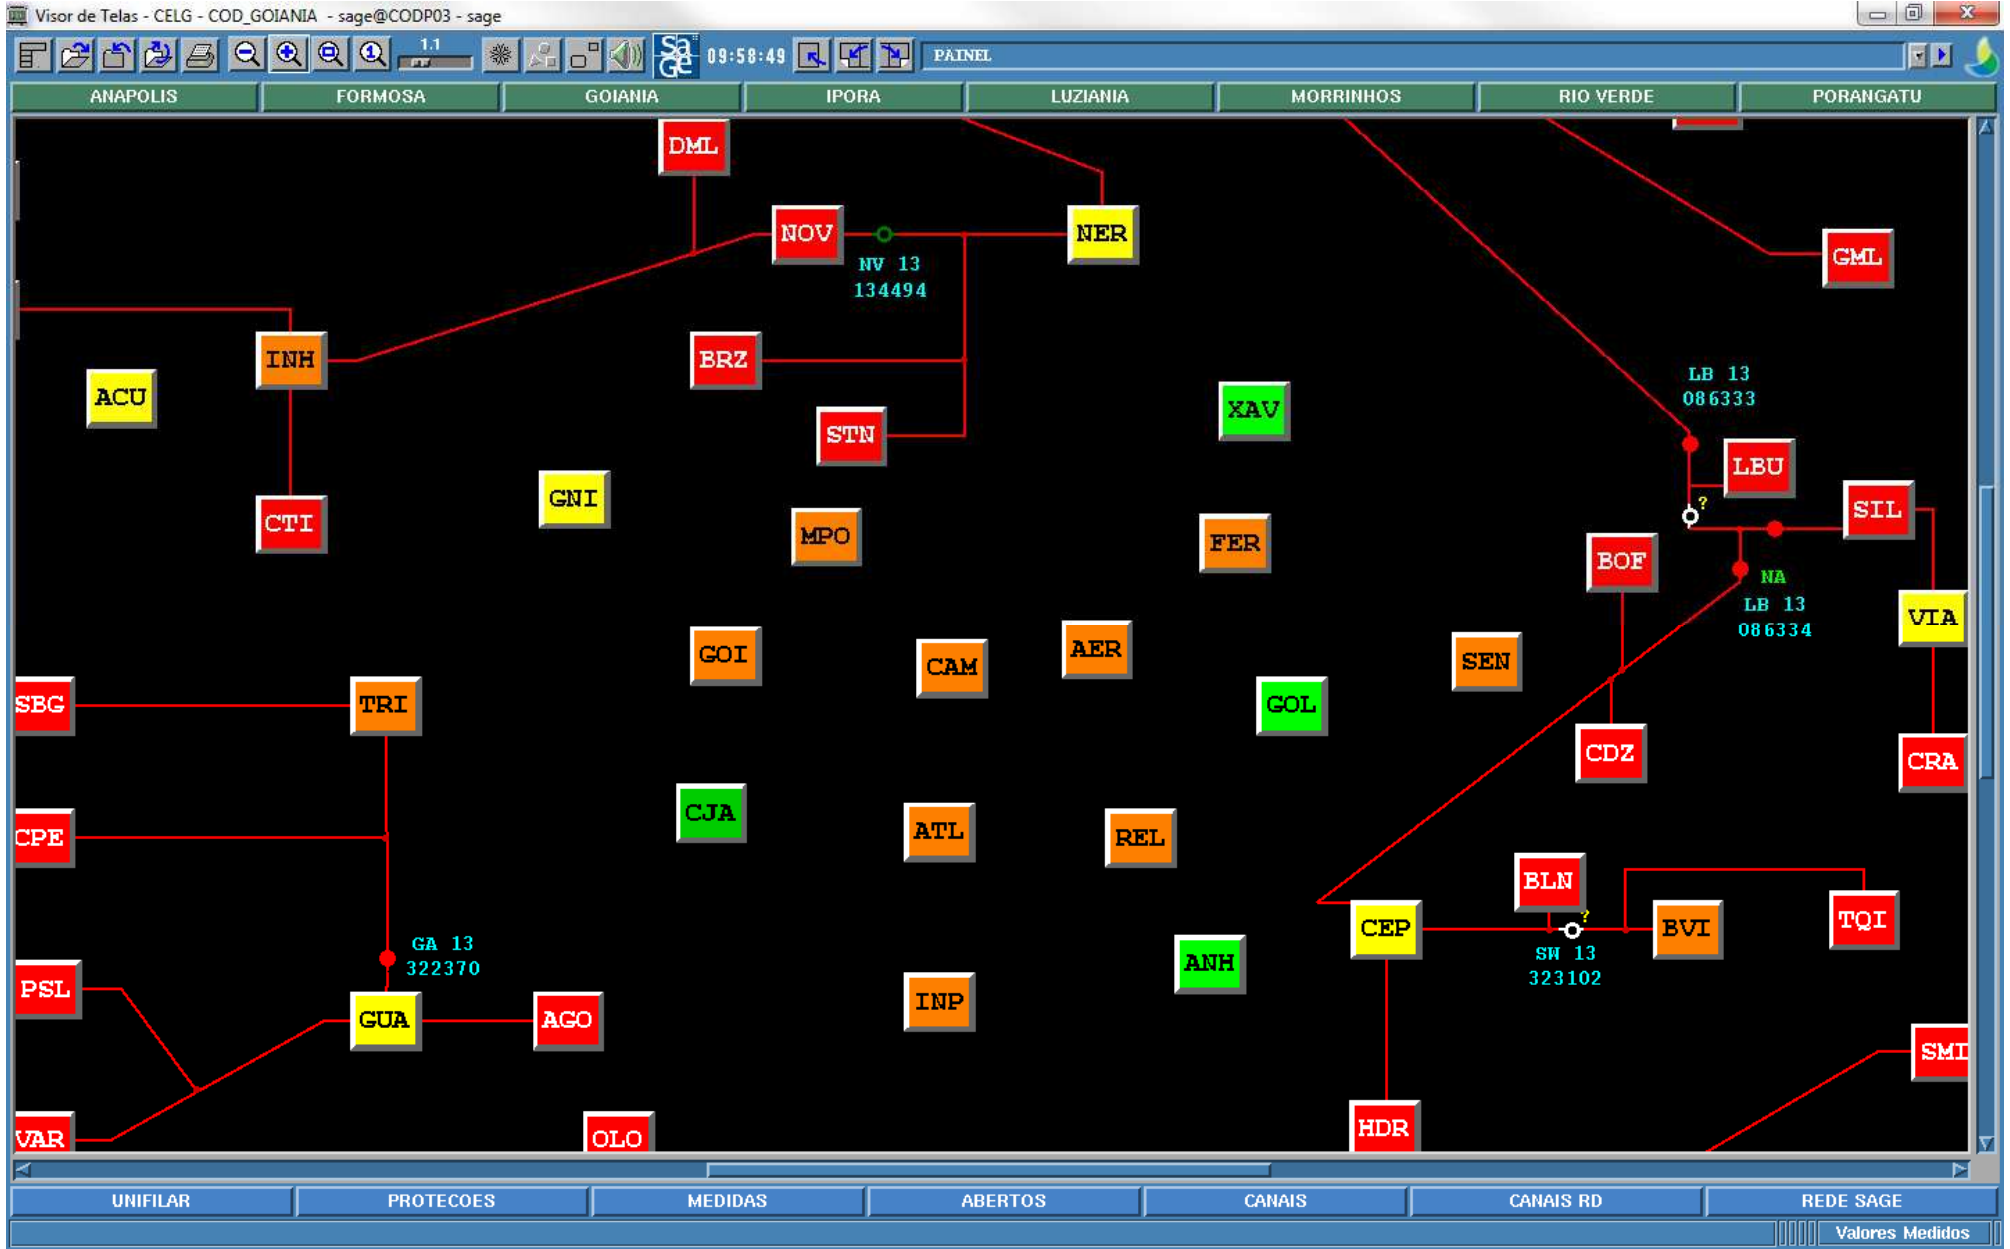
Visor de Telas - CELG - COD_GOIANIA - sage@CODP03 - sage

1.1

09:58:49

PAINEL

ANAPOLIS | FORMOSA | GOIANIA | IPORA | LUZIANIA | MORRINHOS | RIO VERDE | PORANGATU

DML
NOV
NV 13
134494
NER
GML
INH
BRZ
ACU
STN
XAV
LB 13
086333
LBU
CTI
GNI
MPO
FER
SIL
BOF
NA
LB 13
086334
VIA
GOI
CAM
AER
SEN
SBG
TRI
GOL
CDZ
CRA
CJA
ATL
REL
CPE
BLN
TQI
CEP
BVI
SW 13
323102
GA 13
322370
ANH
PSL
GUA
AGO
INP
SMI
VAR
OLO
HDR

UNIFILAR | PROTECOES | MEDIDAS | ABERTOS | CANAIS | CANAIS RD | REDE SAGE

Valores Medidos